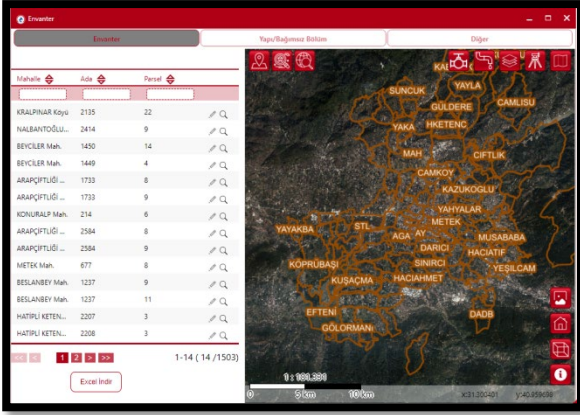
Envanter

Envanter | Yapı/Bağımsız Bölüm | Diğer

| Mahalle | Ada | Parsel |
|---|---|---|
| KRALPINAR Köyü | 2135 | 22 |
| NALBANTOĞLU... | 2414 | 9 |
| BEYCİLER Mah. | 1450 | 14 |
| BEYCİLER Mah. | 1449 | 4 |
| ARAPÇİFTLİĞİ ... | 1733 | 8 |
| ARAPÇİFTLİĞİ ... | 1733 | 9 |
| KONURALP Mah. | 214 | 6 |
| ARAPÇİFTLİĞİ ... | 2584 | 8 |
| ARAPÇİFTLİĞİ ... | 2584 | 9 |
| METEK Mah. | 677 | 8 |
| BESLANBEY Mah. | 1237 | 9 |
| BESLANBEY Mah. | 1237 | 11 |
| HATİPLİ KETEN... | 2207 | 3 |
| HATİPLİ KETEN... | 2208 | 3 |

<< < 1 2 > >>
1-14 ( 14 /1503)

Excel İndir

KAB
YAYLA
SUNCUK
GÜLDERE
CAMLISU
YAKA
HKETENC
MAH
ÇİFTLİK
ÇAMKOY
KAZUKOGLU
YAHYALAR
METEK
STL
YAYAKBA
AGA
AY
DARICI
MUSABABA
HACIATIF
SINIRCI
KÖPRÜBAŞI
KUŞAÇMA
HACIAHMET
YEŞİLCAM
EFTENİ
GÖLORMAN
DADB

1 : 181.330
0
5 km
10 km
x:31.200401
y:40.859590